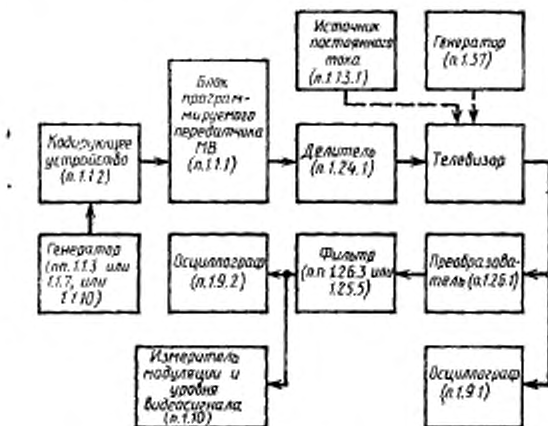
Источник постоянного тока (п.1.13.1)

Генератор (п.1.57)

Кодирующее устройство (п.1.12)

Блок программируемого передатчика МВ (п.1.1.1)

Делитель (п.1.24.1)

Телевизор

Генератор (пп.1.1.3 или 1.1.7, или 1.1.10)

Осциллограф (п.1.9.2)

Фильтр (п.1.26.3 или 1.25.5)

Преобразователь (п.1.26.1)

Измеритель модуляции и уровня видеосигнала (п.1.10)

Осциллограф (п.1.9.1)